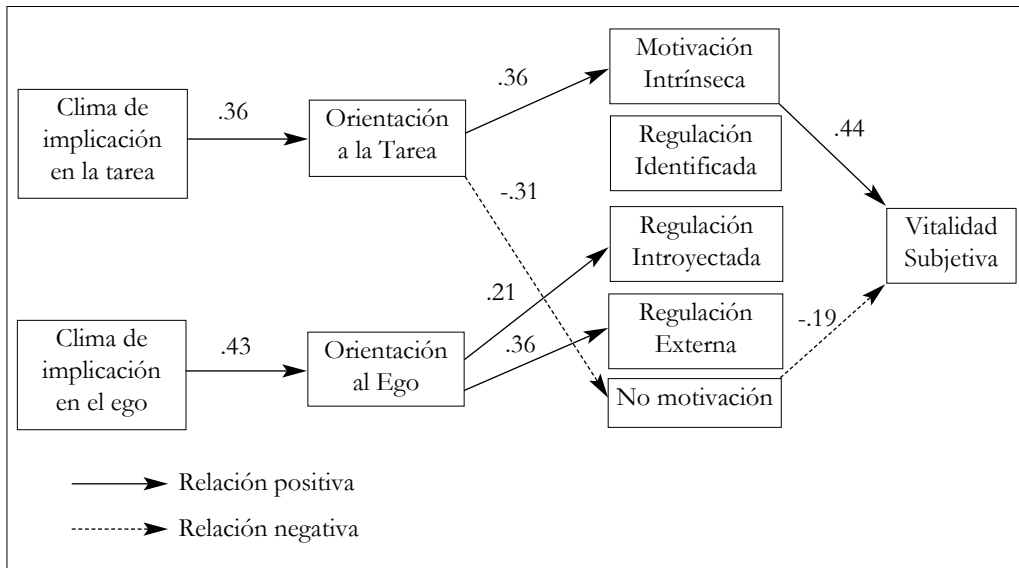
Clima de implicación en la tarea

.36

Orientación a la Tarea

.36

Motivación Intrínseca

Regulación Identificada

-.31

.44

Regulación Introyectada

Vitalidad Subjetiva

.21

Clima de implicación en el ego

.43

Orientación al Ego

.36

Regulación Externa

-.19

No motivación

Relación positiva

Relación negativa